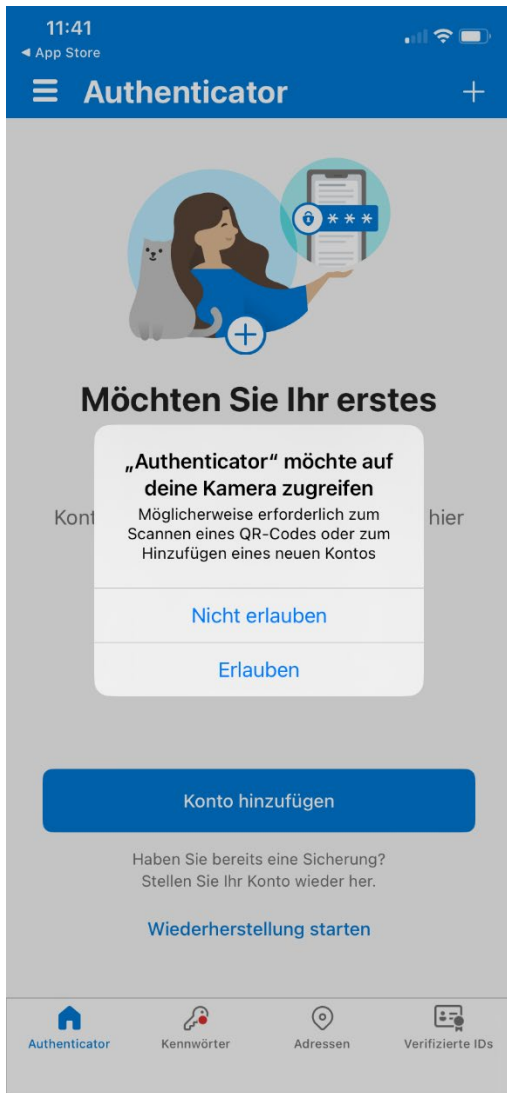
11:41
◀ App Store

Authenticator

+

***

Möchten Sie Ihr erstes

Kont hier

„Authenticator" möchte auf deine Kamera zugreifen

Möglicherweise erforderlich zum Scannen eines QR-Codes oder zum Hinzufügen eines neuen Kontos

Nicht erlauben

Erlauben

Konto hinzufügen

Haben Sie bereits eine Sicherung? Stellen Sie Ihr Konto wieder her.

Wiederherstellung starten

Authenticator

Kennwörter

Adressen

Verifizierte IDs